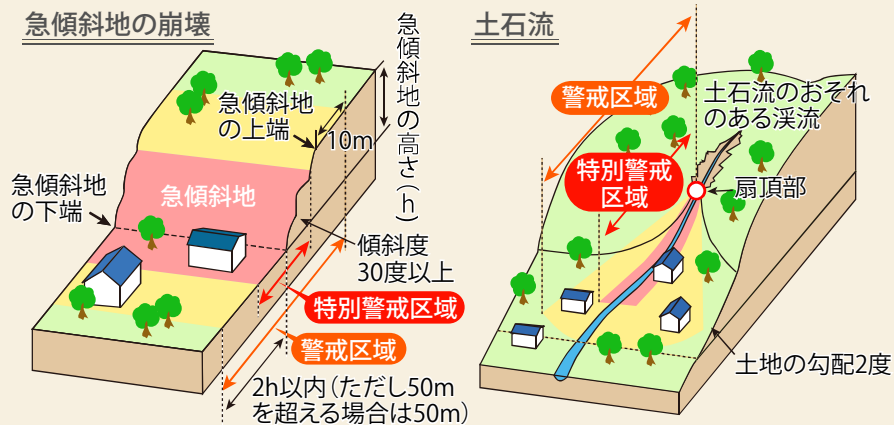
急傾斜地の崩壊

急傾斜地の上端

10m

急傾斜地の高さ（h）

急傾斜地の下端

急傾斜地

傾斜度30度以上

特別警戒区域

警戒区域

2h以内（ただし50mを超える場合は50m）

土石流

警戒区域

土石流のおそれのある渓流

特別警戒区域

扇頂部

土地の勾配2度